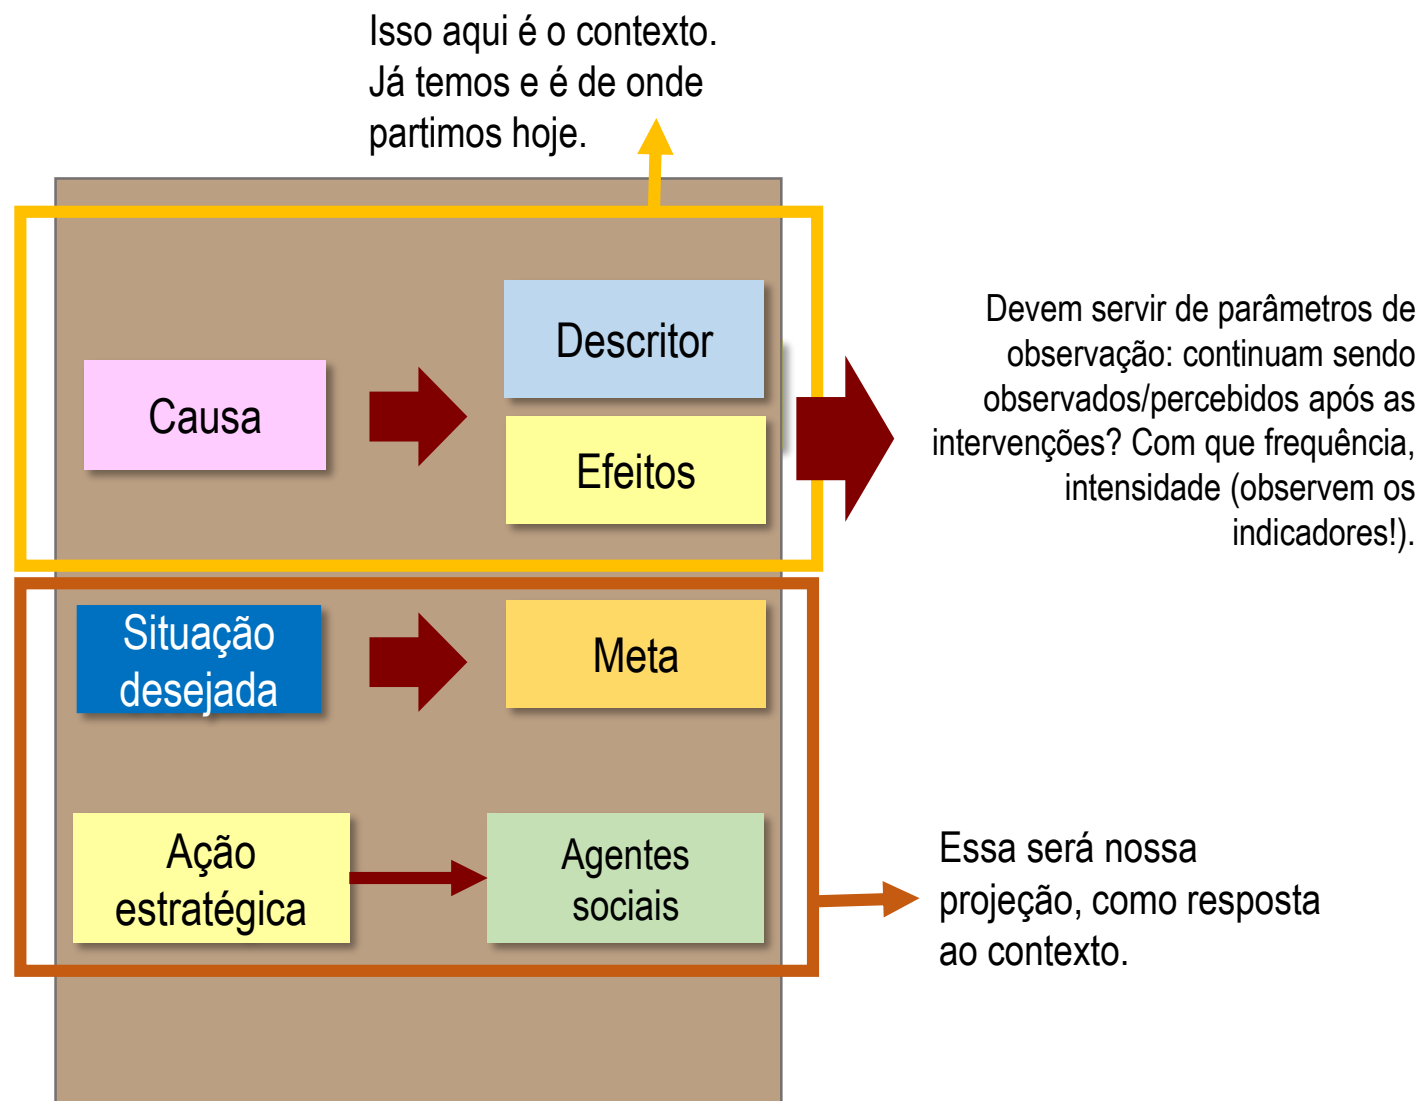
Isso aqui é o contexto. Já temos e é de onde partimos hoje.

Causa

Descritor

Efeitos

Devem servir de parâmetros de observação: continuam sendo observados/percebidos após as intervenções? Com que frequência, intensidade (observem os indicadores!).

Situação desejada

Meta

Ação estratégica

Agentes sociais

Essa será nossa projeção, como resposta ao contexto.